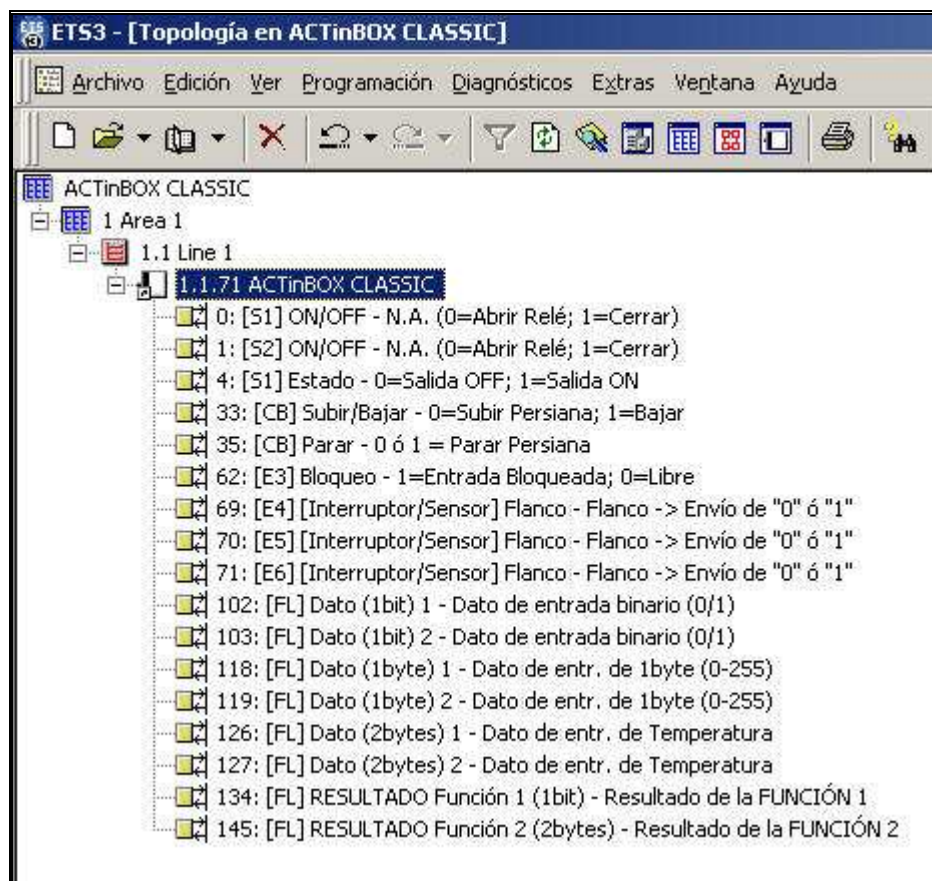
ETS3 - [Topología en ACTinBOX CLASSIC]

Archivo Edición Ver Programación Diagnósticos Extras Ventana Ayuda

ACTinBOX CLASSIC
1 Area 1
1.1 Line 1
1.1.71 ACTinBOX CLASSIC
0: [S1] ON/OFF - N.A. (0=Abrir Relé; 1=Cerrar)
1: [S2] ON/OFF - N.A. (0=Abrir Relé; 1=Cerrar)
4: [S1] Estado - 0=Salida OFF; 1=Salida ON
33: [CB] Subir/Bajar - 0=Subir Persiana; 1=Bajar
35: [CB] Parar - 0 ó 1 = Parar Persiana
62: [E3] Bloqueo - 1=Entrada Bloqueada; 0=Libre
69: [E4] [Interruptor/Sensor] Flanco - Flanco -> Envío de "0" ó "1"
70: [E5] [Interruptor/Sensor] Flanco - Flanco -> Envío de "0" ó "1"
71: [E6] [Interruptor/Sensor] Flanco - Flanco -> Envío de "0" ó "1"
102: [FL] Dato (1bit) 1 - Dato de entrada binario (0/1)
103: [FL] Dato (1bit) 2 - Dato de entrada binario (0/1)
118: [FL] Dato (1byte) 1 - Dato de entr. de 1byte (0-255)
119: [FL] Dato (1byte) 2 - Dato de entr. de 1byte (0-255)
126: [FL] Dato (2bytes) 1 - Dato de entr. de Temperatura
127: [FL] Dato (2bytes) 2 - Dato de entr. de Temperatura
134: [FL] RESULTADO Función 1 (1bit) - Resultado de la FUNCIÓN 1
145: [FL] RESULTADO Función 2 (2bytes) - Resultado de la FUNCIÓN 2